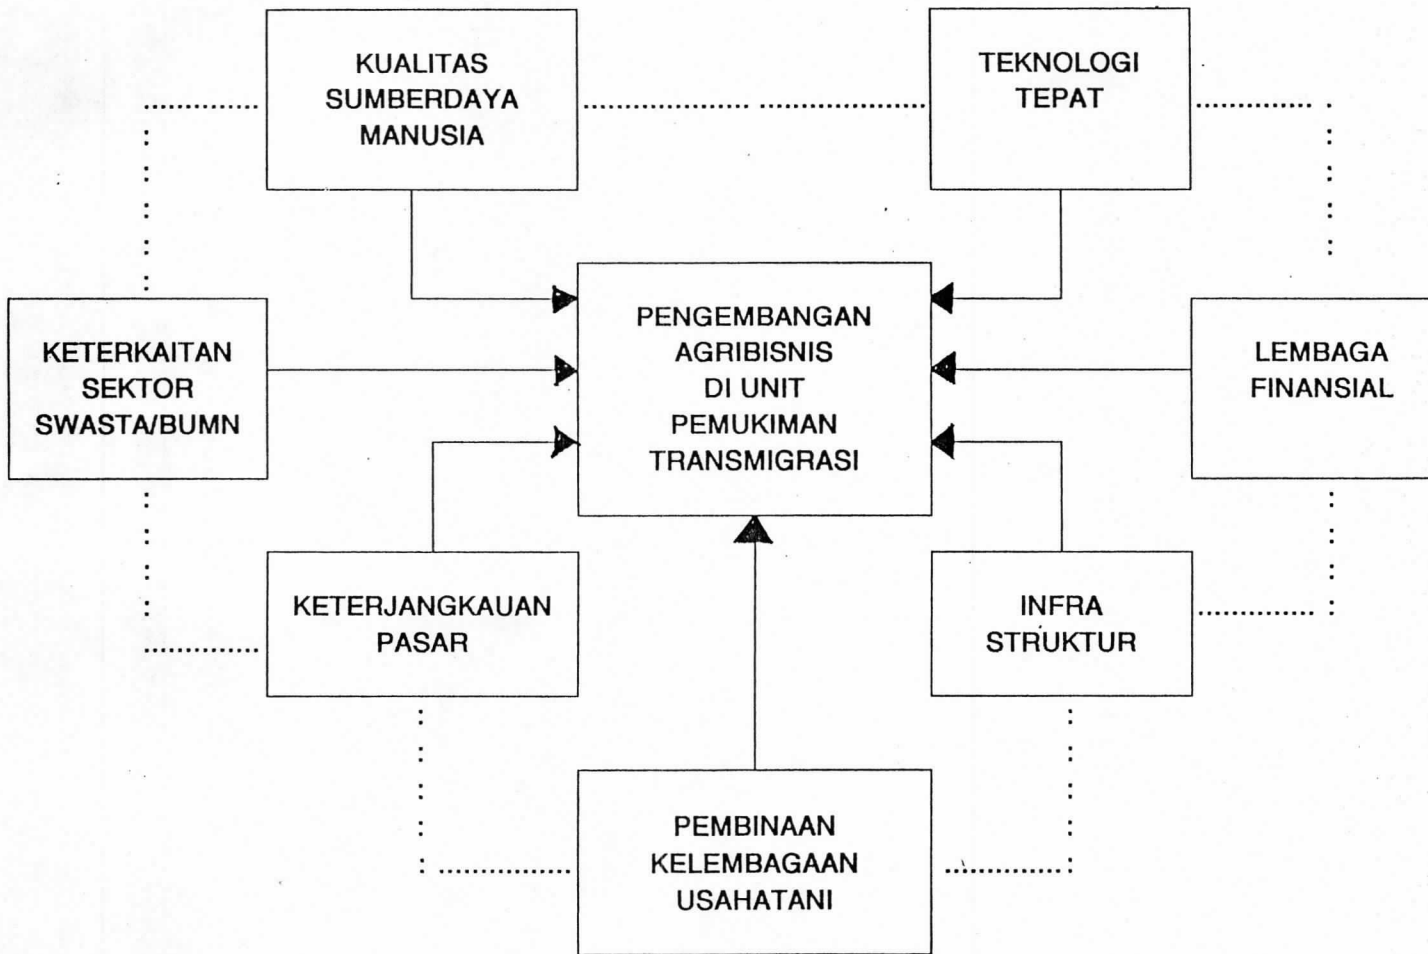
KUALITAS SUMBERDAYA MANUSIA

TEKNOLOGI TEPAT

KETERKAITAN SEKTOR SWASTA/BUMN

PENGEMBANGAN AGRIBISNIS DI UNIT PEMUKIMAN TRANSMIGRASI

LEMBAGA FINANSIAL

KETERJANGKAUAN PASAR

INFRA STRUKTUR

PEMBINAAN KELEMBAGAAN USAHATANI